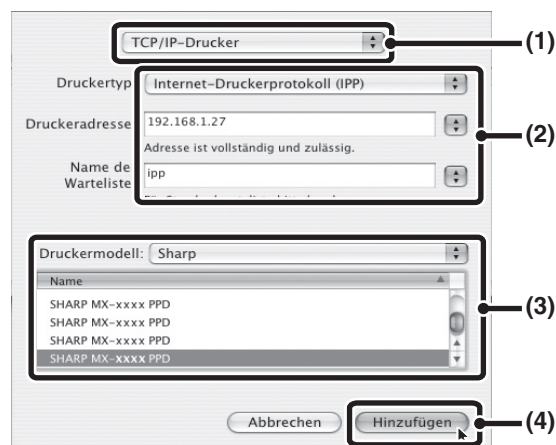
TCP/IP-Drucker

(1)

Druckertyp Internet-Druckerprotokoll (IPP)

Druckeradresse 192.168.1.27

Adresse ist vollständig und zulässig.

Name de Warteliste ipp

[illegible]

(2)

Druckermodell: Sharp

Name

SHARP MX-xxxx PPD
SHARP MX-xxxx PPD
SHARP MX-xxxx PPD
SHARP MX-xxxx PPD

(3)

Abbrechen Hinzufügen

(4)